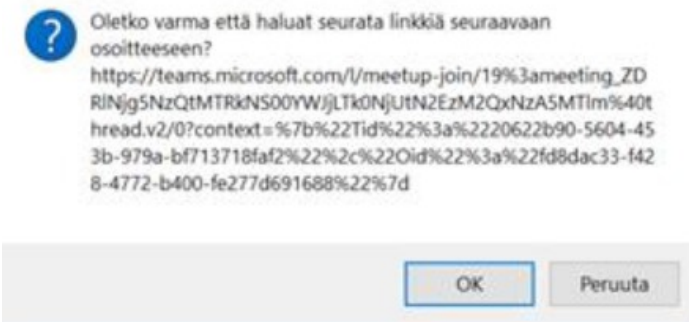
?

Oletko varma että haluat seurata linkkiä seuraavaan osoitteeseen?
https://teams.microsoft.com/l/meetup-join/19%3ameeting_ZDRlNjg5NzQtMTRkNS00YWJjLTk0NjUtN2EzM2QxNzA5MTlm%40thread.v2/0?context=%7b%22Tid%22%3a%2220622b90-5604-453b-979a-bf713718faf2%22%2c%22Oid%22%3a%22fd8dac33-f428-4772-b400-fe277d691688%22%7d

OK

Peruuta